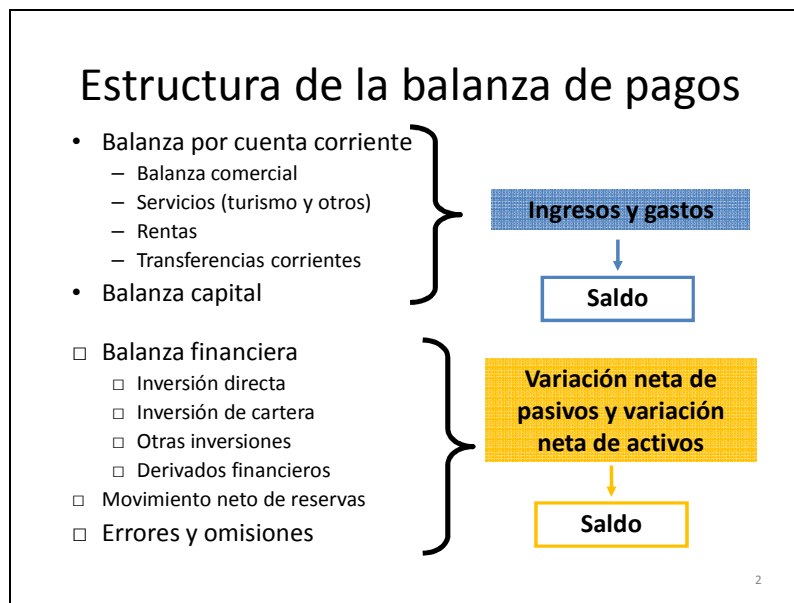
Estructura de la balanza de pagos

- Balanza por cuenta corriente
  - Balanza comercial
  - Servicios (turismo y otros)
  - Rentas
  - Transferencias corrientes
- Balanza capital

Ingresos y gastos

Saldo

□ Balanza financiera
  □ Inversión directa
  □ Inversión de cartera
  □ Otras inversiones
  □ Derivados financieros
□ Movimiento neto de reservas
□ Errores y omisiones

Variación neta de pasivos y variación neta de activos

Saldo

2